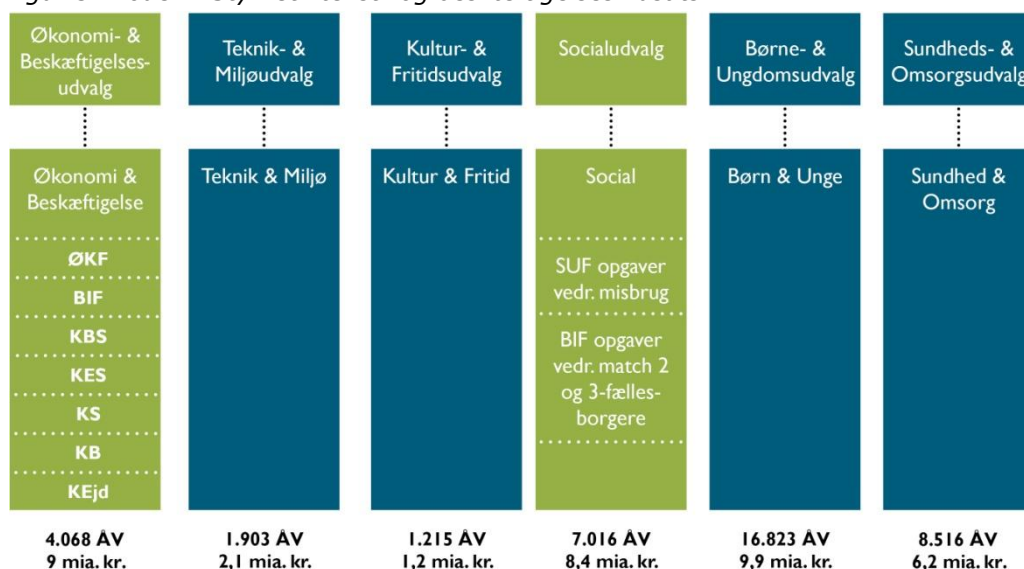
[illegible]

Økonomi- & Beskæftigelsesudvalg

Teknik- & Miljøudvalg

Kultur- & Fritidsudvalg

Socialudvalg

Børne- & Ungdomsudvalg

Sundheds- & Omsorgsudvalg

Økonomi & Beskæftigelse

ØKF

BIF

KBS

KES

KS

KB

KEjd

Teknik & Miljø

Kultur & Fritid

Social

SUF opgaver vedr. misbrug

BIF opgaver vedr. match 2 og 3-fællesborgere

Børn & Unge

Sundhed & Omsorg

4.068 ÅV
9 mia. kr.

1.903 ÅV
2,1 mia. kr.

1.215 ÅV
1,2 mia. kr.

7.016 ÅV
8,4 mia. kr.

16.823 ÅV
9,9 mia. kr.

8.516 ÅV
6,2 mia. kr.